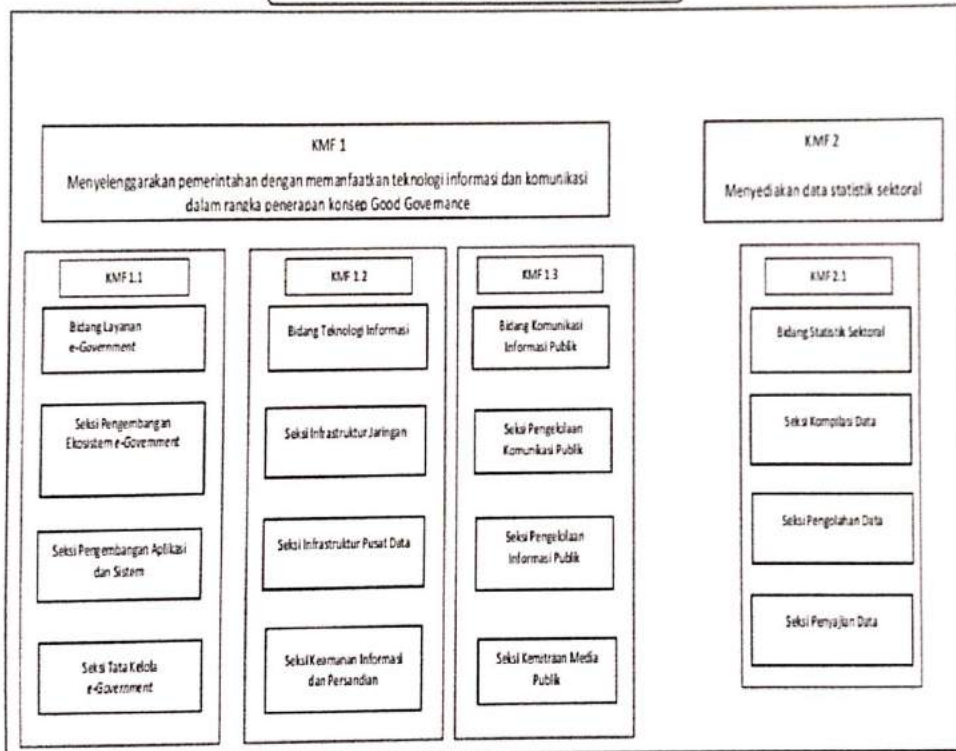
KMF 1

Menyelenggarakan pemerintahan dengan memanfaatkan teknologi informasi dan komunikasi dalam rangka penerapan konsep Good Governance

KMF 2

Menyediakan data statistik sektoral

KMF 1.1

Bidang Layanan e-Government

Seksi Pengembangan Ekosistem e-Government

Seksi Pengembangan Aplikasi dan Sistem

Seksi Tata Kelola e-Government

KMF 1.2

Bidang Teknologi Informasi

Seksi Infrastruktur Jaringan

Seksi Infrastruktur Pusat Data

Seksi Keamanan Informasi dan Persandian

KMF 1.3

Bidang Komunikasi Informasi Publik

Seksi Pengelolaan Komunikasi Publik

Seksi Pengelolaan Informasi Publik

Seksi Kemitraan Media Publik

KMF 2.1

Bidang Statistik Sektoral

Seksi Kompilasi Data

Seksi Pengolahan Data

Seksi Penyajian Data